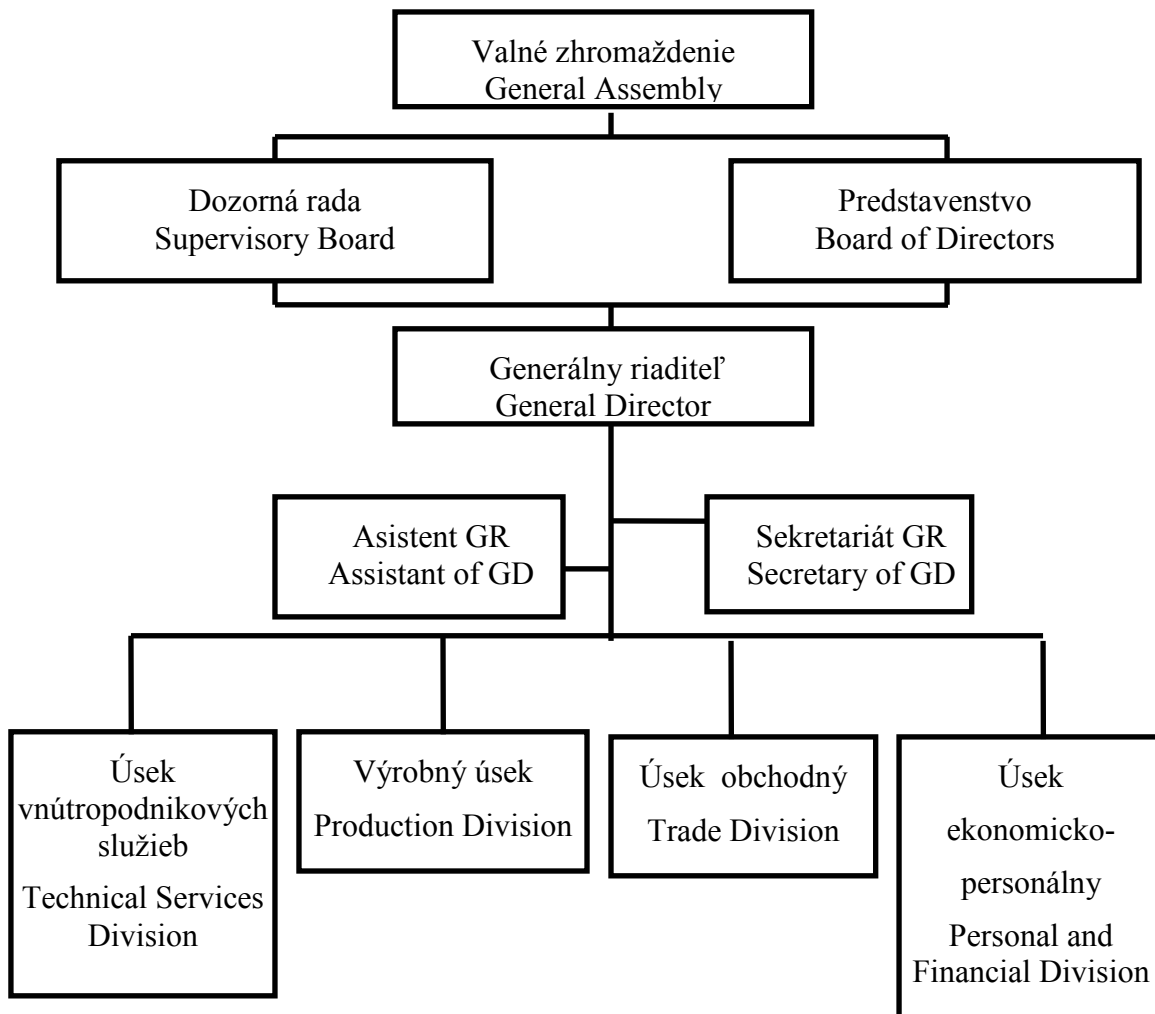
Valné zhromaždenie
General Assembly

Dozorná rada
Supervisory Board

Predstavenstvo
Board of Directors

Generálny riaditeľ
General Director

Asistent GR
Assistant of GD

Sekretariát GR
Secretary of GD

Úsek vnútropodnikových služieb
Technical Services Division

Výrobný úsek
Production Division

Úsek obchodný
Trade Division

Úsek ekonomicko-personálny
Personal and Financial Division